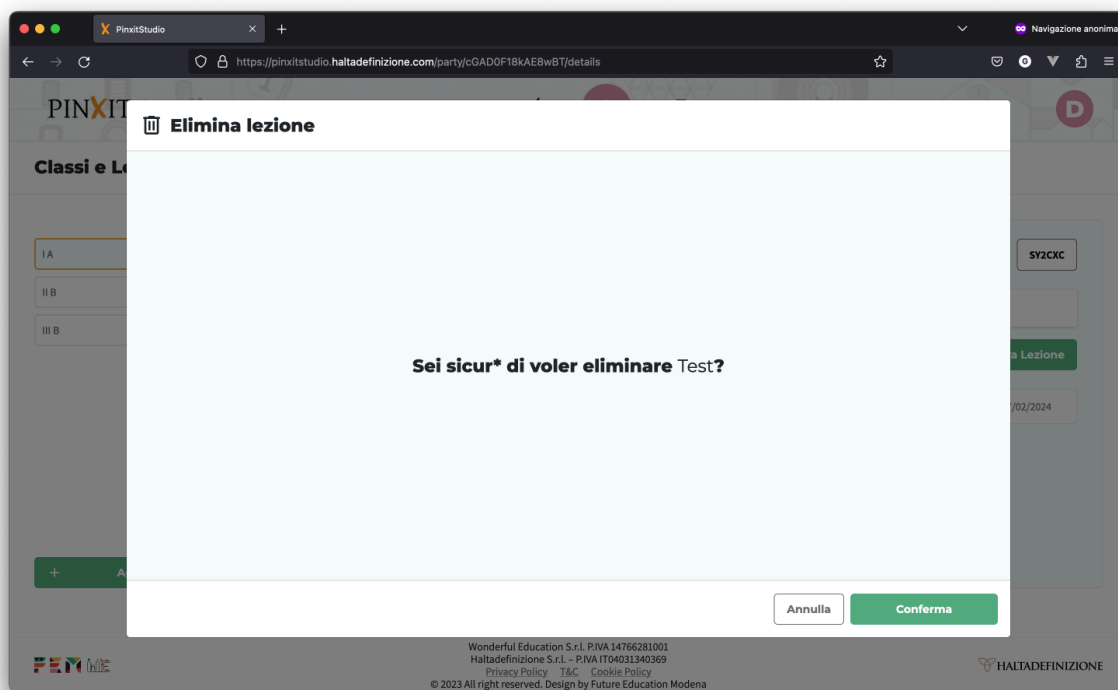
PinxitStudio
Navigazione anonima
https://pinxitstudio.haltadefinizione.com/party/cGAD0F18kAE8wBT/details

PINXIT
D

Elimina lezione

Classi e Le

I A
II B
III B

SY2CXC

a Lezione
/02/2024

Sei sicur* di voler eliminare Test?

+ A

Annulla
Conferma

FEM
Wonderful Education S.r.l. P.IVA 14766281001
Haltadefinizione S.r.l. – P.IVA IT04031340369
Privacy Policy T&C Cookie Policy
© 2023 All right reserved. Design by Future Education Modena
HALTADEFINIZIONE